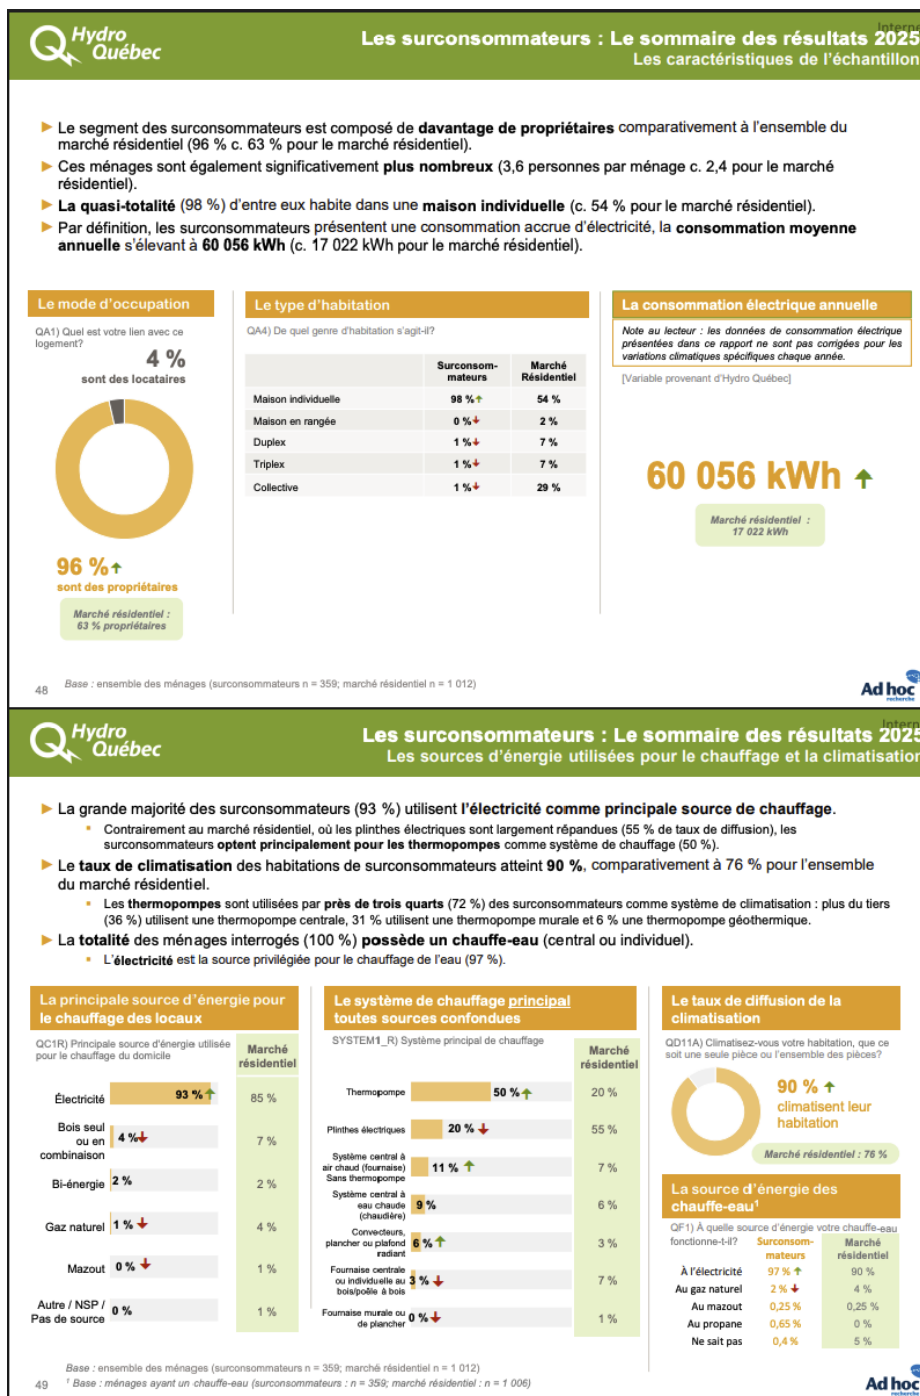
Hydro Québec

Interne

Les surconsommateurs : Le sommaire des résultats 2025
Les caractéristiques de l'échantillon

Le segment des surconsommateurs est composé de davantage de propriétaires comparativement à l'ensemble du marché résidentiel (96 % c. 63 % pour le marché résidentiel).

Ces ménages sont également significativement plus nombreux (3,6 personnes par ménage c. 2,4 pour le marché résidentiel).

La quasi-totalité (98 %) d'entre eux habite dans une maison individuelle (c. 54 % pour le marché résidentiel).

Par définition, les surconsommateurs présentent une consommation accrue d'électricité, la consommation moyenne annuelle s'élevant à 60 056 kWh (c. 17 022 kWh pour le marché résidentiel).

Le mode d'occupation

QA1) Quel est votre lien avec ce logement?

4 %
sont des locataires

96 %
sont des propriétaires

Marché résidentiel : 63 % propriétaires

Le type d'habitation

QA4) De quel genre d'habitation s'agit-il?

| | Surconsommateurs | Marché Résidentiel |
|---|---|---|
| Maison individuelle | 98 % | 54 % |
| Maison en rangée | 0 % | 2 % |
| Duplex | 1 % | 7 % |
| Triplex | 1 % | 7 % |
| Collective | 1 % | 29 % |

La consommation électrique annuelle

Note au lecteur : les données de consommation électrique présentées dans ce rapport ne sont pas corrigées pour les variations climatiques spécifiques chaque année.

[Variable provenant d'Hydro Québec]

60 056 kWh

Marché résidentiel : 17 022 kWh

48 Base : ensemble des ménages (surconsommateurs n = 359; marché résidentiel n = 1 012)

Ad hoc recherche

Hydro Québec

Interne

Les surconsommateurs : Le sommaire des résultats 2025
Les sources d'énergie utilisées pour le chauffage et la climatisation

La grande majorité des surconsommateurs (93 %) utilisent l'électricité comme principale source de chauffage.
Contrairement au marché résidentiel, où les plinthes électriques sont largement répandues (55 % de taux de diffusion), les surconsommateurs optent principalement pour les thermopompes comme système de chauffage (50 %).

Le taux de climatisation des habitations de surconsommateurs atteint 90 %, comparativement à 76 % pour l'ensemble du marché résidentiel.
Les thermopompes sont utilisées par près de trois quarts (72 %) des surconsommateurs comme système de climatisation : plus du tiers (36 %) utilisent une thermopompe centrale, 31 % utilisent une thermopompe murale et 6 % une thermopompe géothermique.

La totalité des ménages interrogés (100 %) possède un chauffe-eau (central ou individuel).
L'électricité est la source privilégiée pour le chauffage de l'eau (97 %).

La principale source d'énergie pour le chauffage des locaux

QC1R) Principale source d'énergie utilisée pour le chauffage du domicile

| | | Marché résidentiel |
|---|---|---|
| Électricité | 93 % | 85 % |
| Bois seul ou en combinaison | 4 % | 7 % |
| Bi-énergie | 2 % | 2 % |
| Gaz naturel | 1 % | 4 % |
| Mazout | 0 % | 1 % |
| Autre / NSP / Pas de source | 0 % | 1 % |

Le système de chauffage principal toutes sources confondues

SYSTEM1_R) Système principal de chauffage

| | | Marché résidentiel |
|---|---|---|
| Thermopompe | 50 % | 20 % |
| Plinthes électriques | 20 % | 55 % |
| Système central à air chaud (fournaise) Sans thermopompe | 11 % | 7 % |
| Système central à eau chaude (chaudière) | 9 % | 6 % |
| Convecteurs, plancher ou plafond radiant | 6 % | 3 % |
| Fournaise centrale ou individuelle au bois/poêle à bois | 3 % | 7 % |
| Fournaise murale ou de plancher | 0 % | 1 % |

Le taux de diffusion de la climatisation

QD11A) Climatisez-vous votre habitation, que ce soit une seule pièce ou l'ensemble des pièces?

90 %
climatisent leur habitation

Marché résidentiel : 76 %

La source d'énergie des chauffe-eau$^1$

QF1) À quelle source d'énergie votre chauffe-eau fonctionne-t-il?

| | Surconsommateurs | Marché résidentiel |
|---|---|---|
| À l'électricité | 97 % | 90 % |
| Au gaz naturel | 2 % | 4 % |
| Au mazout | 0,25 % | 0,25 % |
| Au propane | 0,65 % | 0 % |
| Ne sait pas | 0,4 % | 5 % |

Base : ensemble des ménages (surconsommateurs n = 359; marché résidentiel n = 1 012)
49 $^1$ Base : ménages ayant un chauffe-eau (surconsommateurs : n = 359; marché résidentiel : n = 1 006)

Ad hoc recherche